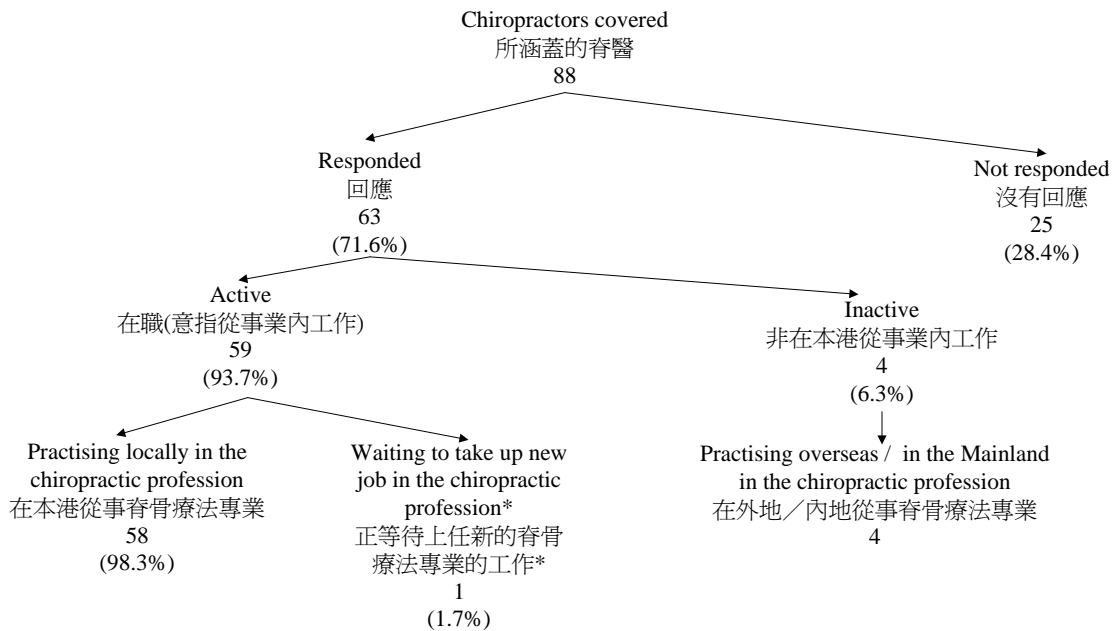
Chiropractors covered
所涵蓋的脊醫
88

Responded
回應
63
(71.6%)

Not responded
沒有回應
25
(28.4%)

Active
在職(意指從事業內工作)
59
(93.7%)

Inactive
非在本港從事業內工作
4
(6.3%)

Practising locally in the chiropractic profession
在本港從事脊骨療法專業
58
(98.3%)

Waiting to take up new job in the chiropractic profession*
正等待上任新的脊骨療法專業的工作*
1
(1.7%)

Practising overseas / in the Mainland in the chiropractic profession
在外地／內地從事脊骨療法專業
4